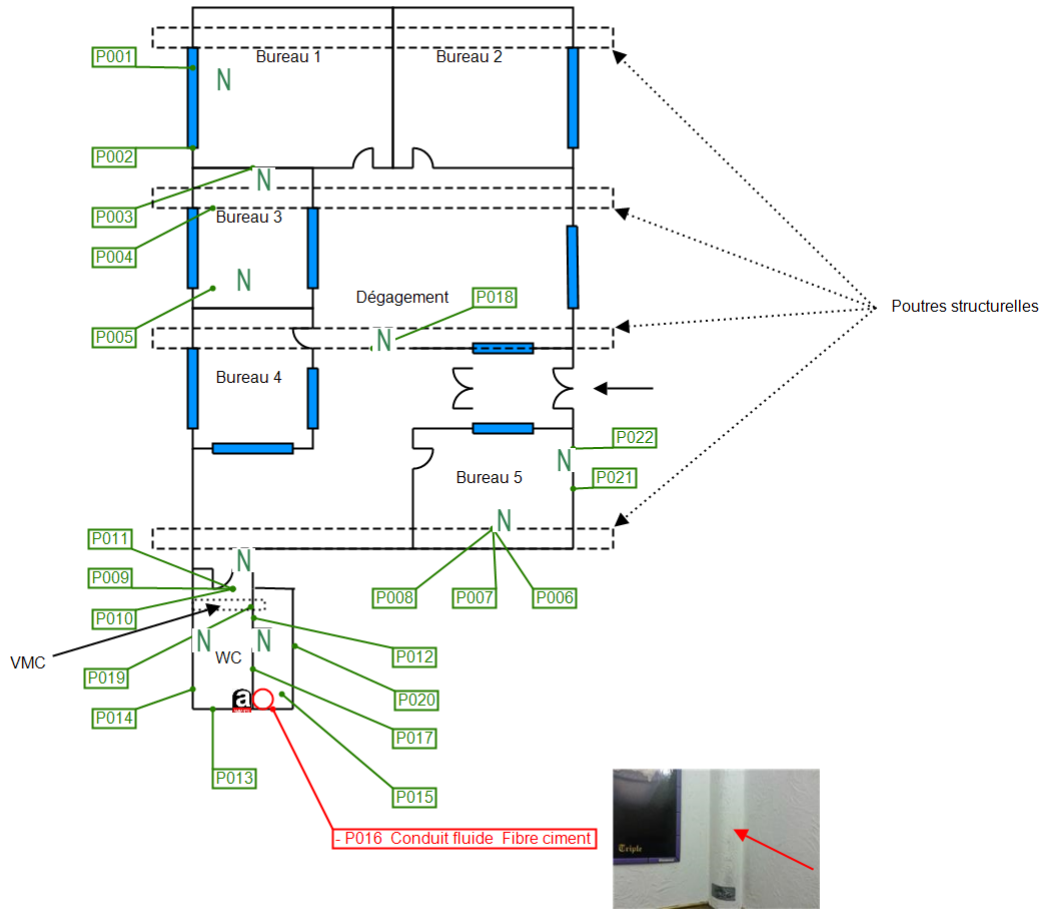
P001
Bureau 1
Bureau 2
N
P002
N
P003
Bureau 3
P004
N
P005
Dégagement
P018
N
Poutres structurelles
Bureau 4
P022
N
P021
Bureau 5
N
P011
N
P009
P010
P008
P007
P006
N
N
VMC
P019
WC
P012
P014
P020
a
P017
P013
P015
- P016 Conduit fluide Fibre ciment
Triple